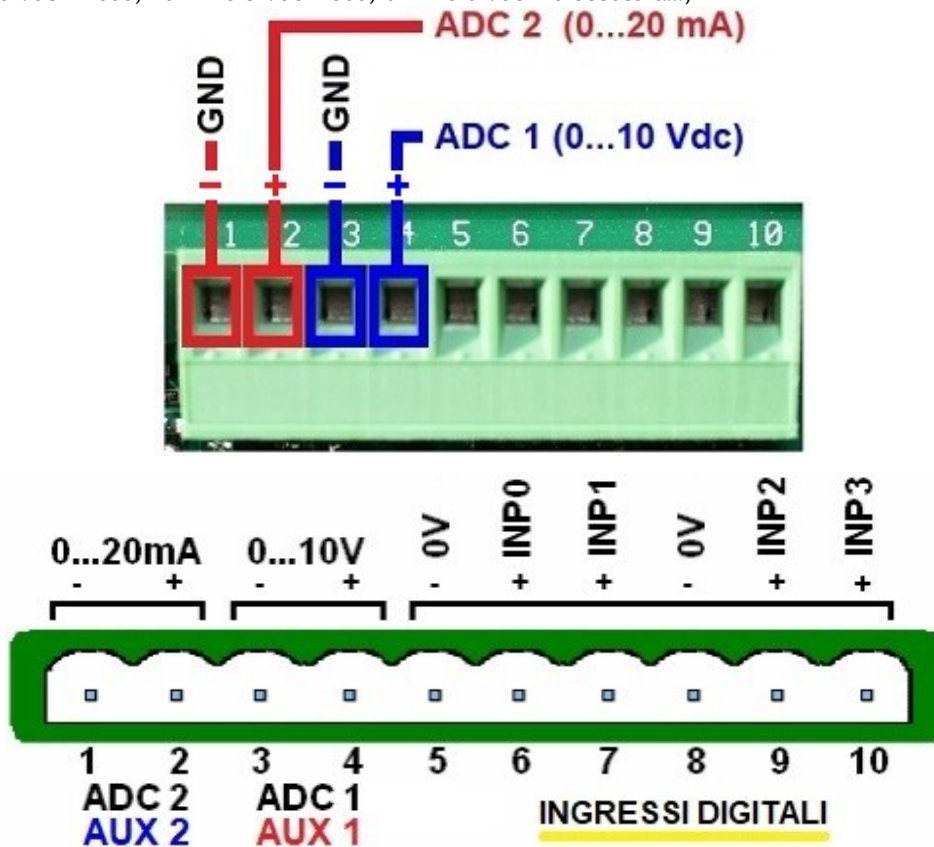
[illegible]

ADC 2 (0...20 mA)

GND
-
+
GND
-
ADC 1 (0...10 Vdc)
+

1 2 3 4 5 6 7 8 9 10

0...20mA
- +
0...10V
- +
0V
-
INP0
+
INP1
+
0V
-
INP2
+
INP3
+

1 2 3 4 5 6 7 8 9 10

ADC 2
AUX 2
ADC 1
AUX 1
INGRESSI DIGITALI